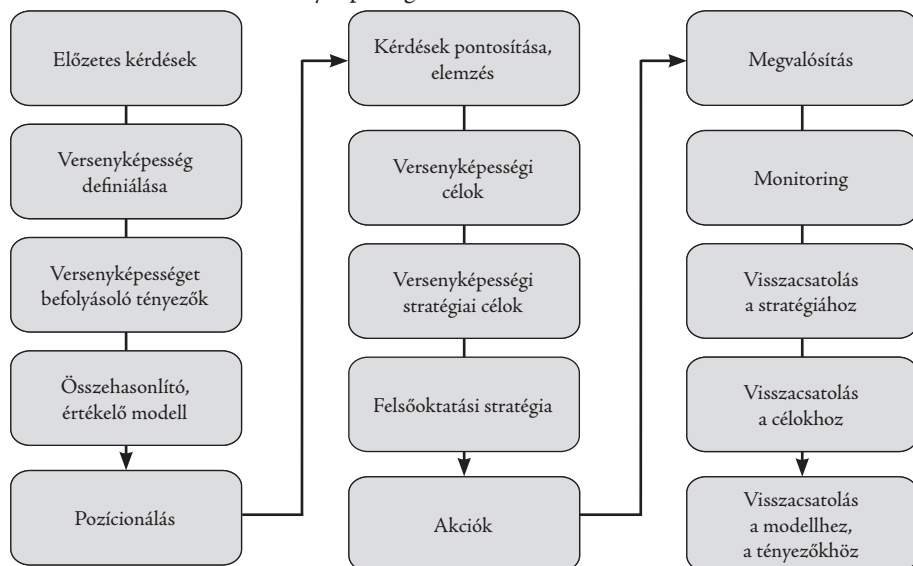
Előzetes kérdések

Versenyképesség definiálása

Versenyképességet befolyásoló tényezők

Összehasonlító, értékelő modell

Pozícionálás

Kérdések pontosítása, elemzés

Versenyképességi célok

Versenyképességi stratégiai célok

Felsőoktatási stratégia

Akciók

Megvalósítás

Monitoring

Visszacsatolás a stratégiához

Visszacsatolás a célokhoz

Visszacsatolás a modellhez, a tényezőkhöz